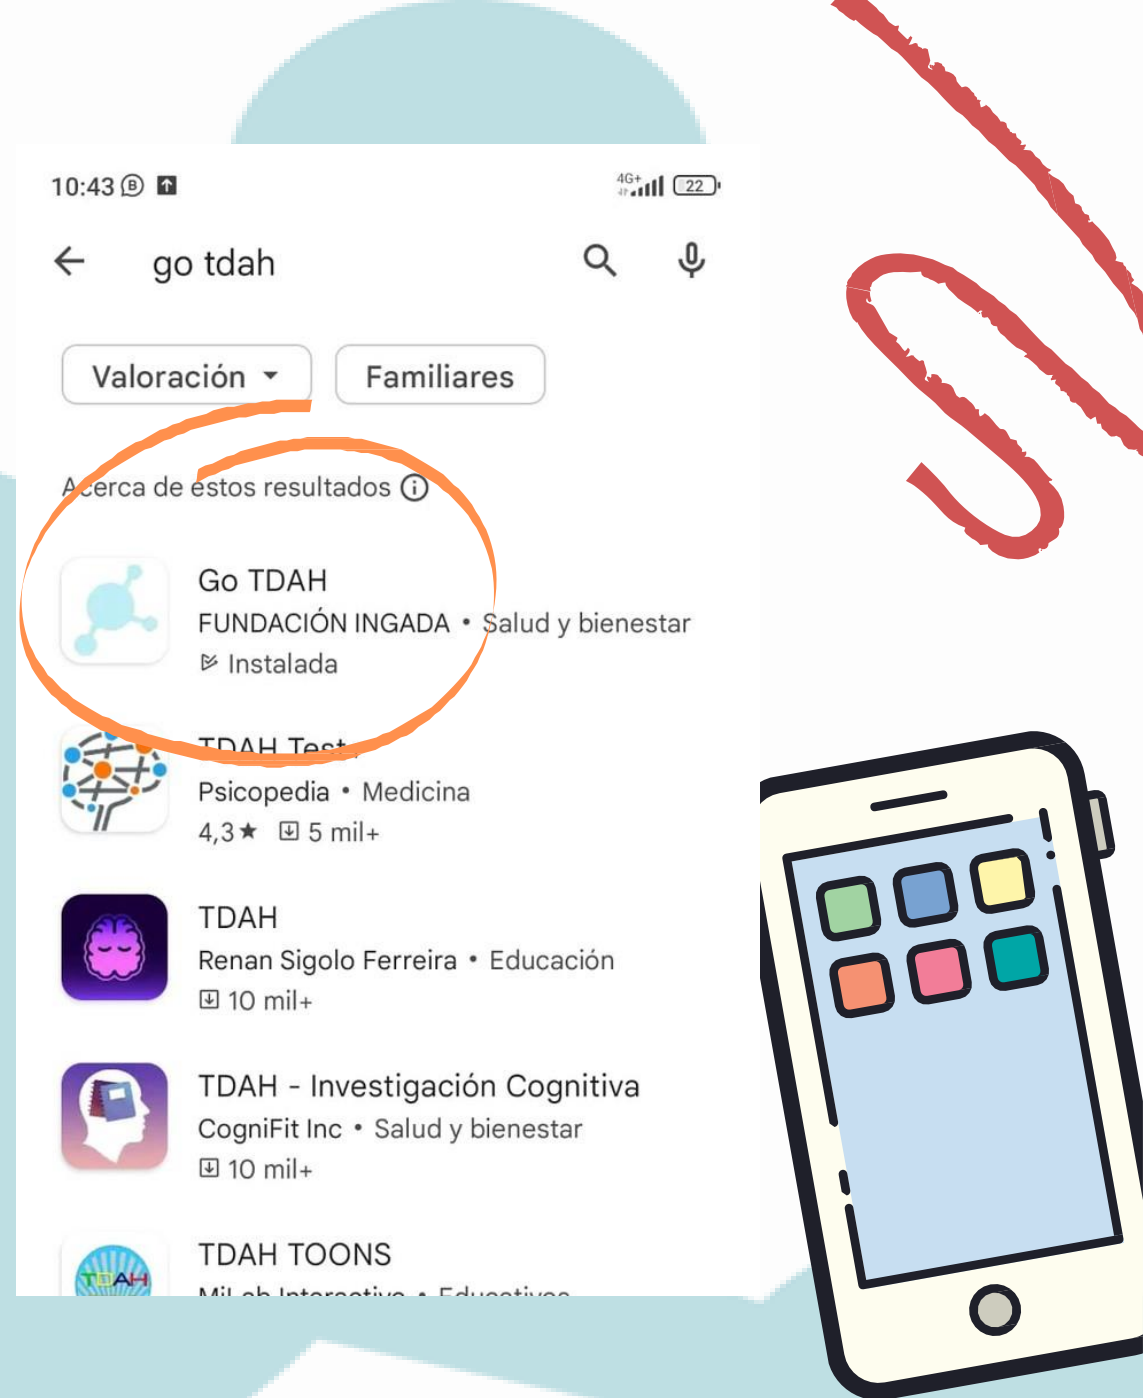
10:43 ⓑ

4G+ 22

go tdah

Valoración ▾

Familiares

Acerca de estos resultados ⓘ

Go TDAH
FUNDACIÓN INGADA • Salud y bienestar
Instalada

TDAH Test
Psicopedia • Medicina
4,3★ 5 mil+

TDAH
Renan Sigolo Ferreira • Educación
10 mil+

TDAH - Investigación Cognitiva
CogniFit Inc • Salud y bienestar
10 mil+

TDAH TOONS
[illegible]

TDAH